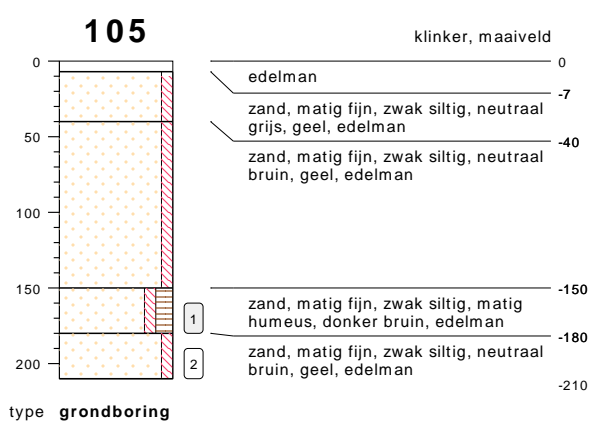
105

klinker, maaiveld

0
50
100
150
200

0

edelman

-7

zand, matig fijn, zwak siltig, neutraal grijs, geel, edelman

-40

zand, matig fijn, zwak siltig, neutraal bruin, geel, edelman

-150

1

zand, matig fijn, zwak siltig, matig humeus, donker bruin, edelman

-180

2

zand, matig fijn, zwak siltig, neutraal bruin, geel, edelman

-210

type **grondboring**